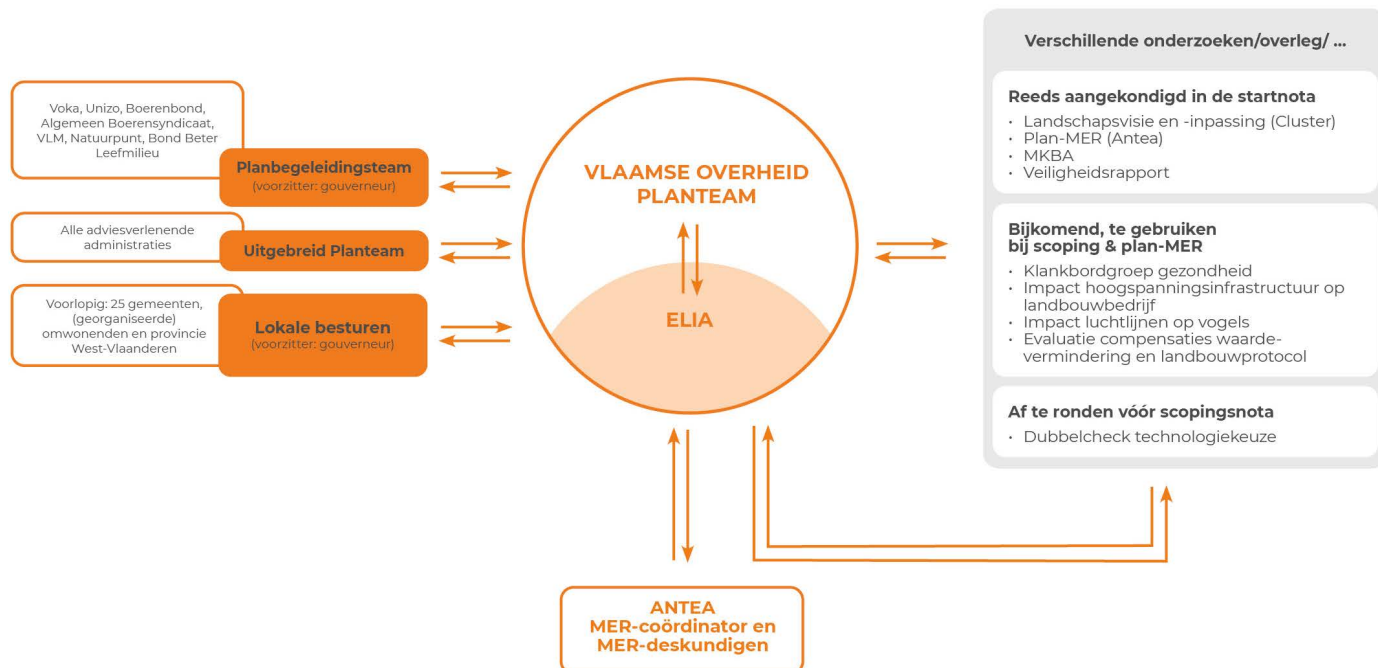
Voka, Unizo, Boerenbond, Algemeen Boerensyndicaat, VLM, Natuurpunt, Bond Beter Leefmilieu

Planbegeleidingsteam
(voorzitter: gouverneur)

Alle adviesverlenende administraties

Uitgebreid Planteam

Voorlopig: 25 gemeenten, (georganiseerde) omwonenden en provincie West-Vlaanderen

Lokale besturen
(voorzitter: gouverneur)

VLAAMSE OVERHEID PLANTEAM

ELIA

Verschillende onderzoeken/overleg/ ...

Reeds aangekondigd in de startnota
• Landschapsvisie en -inpassing (Cluster)
• Plan-MER (Antea)
• MKBA
• Veiligheidsrapport

Bijkomend, te gebruiken bij scoping & plan-MER
• Klankbordgroep gezondheid
• Impact hoogspanningsinfrastructuur op landbouwbedrijf
• Impact luchtlijnen op vogels
• Evaluatie compensaties waardevermindering en landbouwprotocol

Af te ronden vóór scopingsnota
• Dubbelcheck technologiekeuze

ANTEA
MER-coördinator en MER-deskundigen